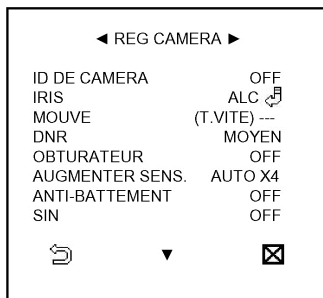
◄ REG CAMERA ►

| | |
|---|---|
| ID DE CAMERA | OFF |
| IRIS | ALC |
| MOUVE | (T.VITE) --- |
| DNR | MOYEN |
| OBTURATEUR | OFF |
| AUGMENTER SENS. | AUTO X4 |
| ANTI-BATTEMENT | OFF |
| SIN | OFF |

▼